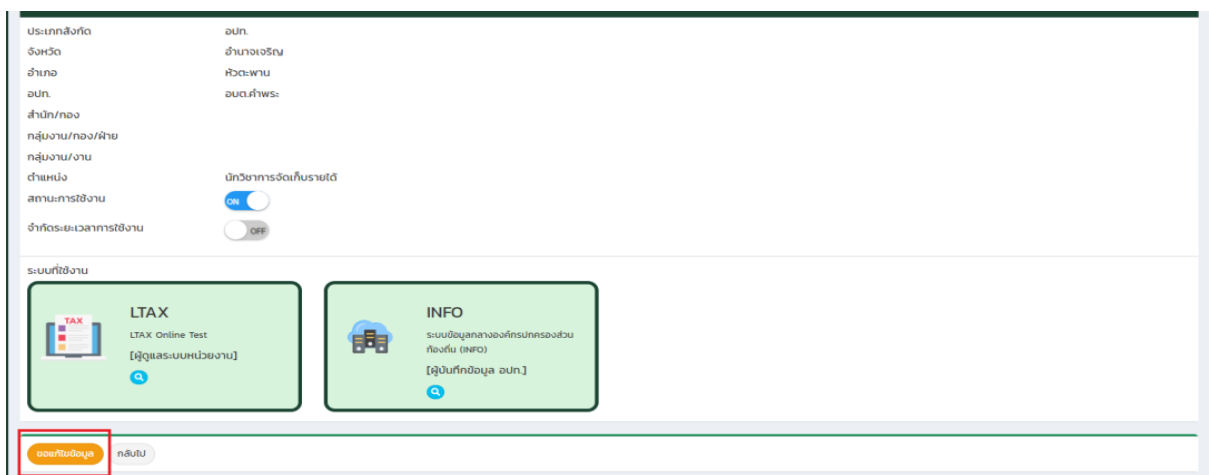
ประเภทสังกัด อปท.
จังหวัด อำนาจเจริญ
อำเภอ หัวตะพาน
อปท. อบต.คำพระ
สำนัก/กอง
กลุ่มงาน/กอง/ฝ่าย
กลุ่มงาน/งาน
ตำแหน่ง นักวิชาการจัดเก็บรายได้
สถานะการใช้งาน ON
จำกัดระยะเวลาการใช้งาน OFF

ระบบที่ใช้งาน

TAX
LTAX
LTAX Online Test
[ผู้ดูแลระบบหน่วยงาน]

INFO
ระบบข้อมูลกลางองค์กรปกครองส่วนท้องถิ่น (INFO)
[ผู้บันทึกข้อมูล อปท.]

ขอแก้ไขข้อมูล กลับไป